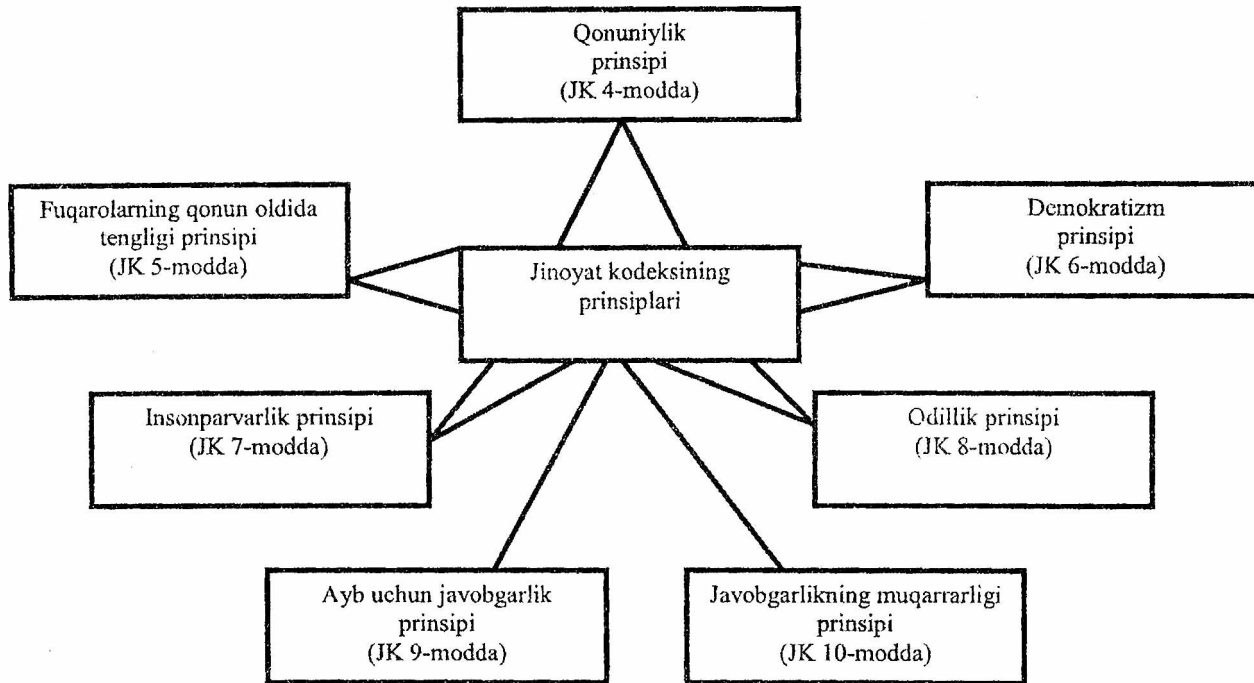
Qonuniylik prinsipi
(JK 4-modda)

Fuqarolarning qonun oldida tengligi prinsipi
(JK 5-modda)

Jinoyat kodeksining prinsiplari

Demokratizm prinsipi
(JK 6-modda)

Insonparvarlik prinsipi
(JK 7-modda)

Odillik prinsipi
(JK 8-modda)

Ayb uchun javobgarlik prinsipi
(JK 9-modda)

Javobgarlikning muqarrarligi prinsipi
(JK 10-modda)